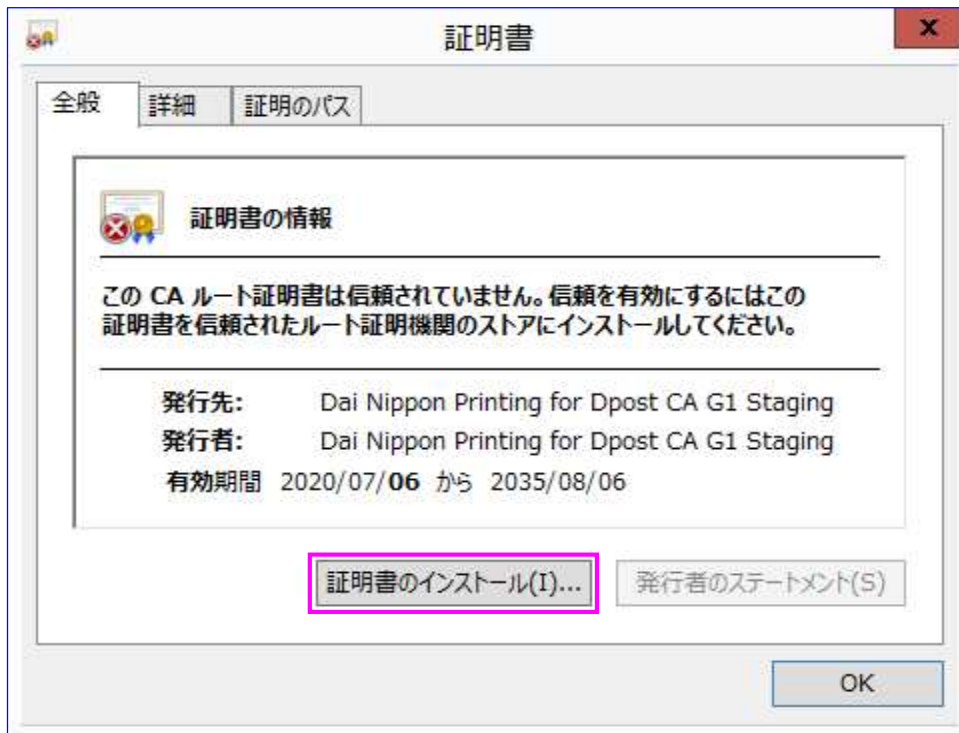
証明書

x

全般 | 詳細 | 証明のパス

証明書の情報

この CA ルート証明書は信頼されていません。信頼を有効にするにはこの証明書を信頼されたルート証明機関のストアにインストールしてください。

発行先: Dai Nippon Printing for Dpost CA G1 Staging

発行者: Dai Nippon Printing for Dpost CA G1 Staging

有効期間 2020/07/06 から 2035/08/06

証明書のインストール(I)... | 発行者のステートメント(S)

OK